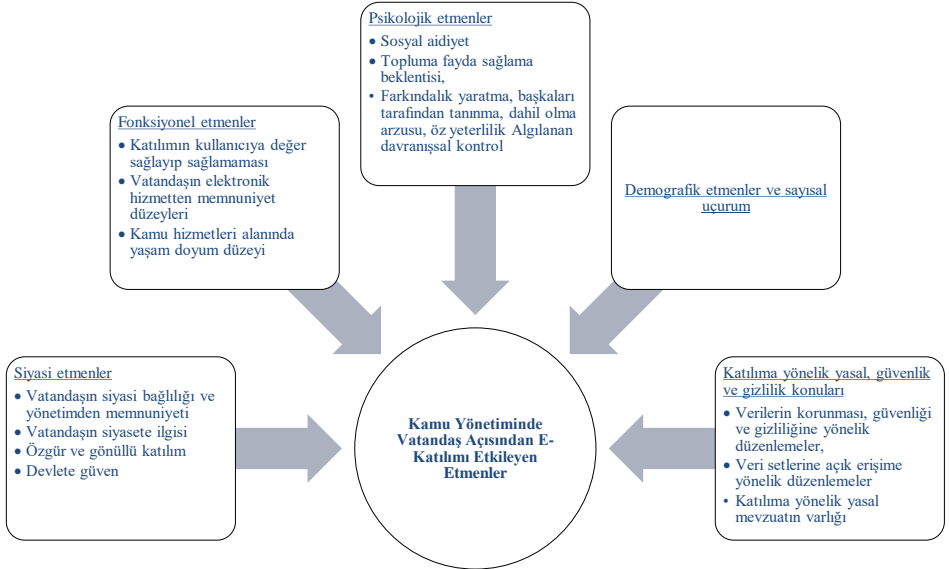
Psikolojik etmenler
- Sosyal aidiyet
- Topluma fayda sağlama beklentisi,
- Farkındalık yaratma, başkaları tarafından tanınma, dahil olma arzusu, öz yeterlilik Algılanan davranışsal kontrol

Fonksiyonel etmenler
- Katılımın kullanıcıya değer sağlayıp sağlamaması
- Vatandaşın elektronik hizmetten memnuniyet düzeyleri
- Kamu hizmetleri alanında yaşam doyum düzeyi

Demografik etmenler ve sayısal uçurum

Siyasi etmenler
- Vatandaşın siyasi bağlılığı ve yönetimden memnuniyeti
- Vatandaşın siyasete ilgisi
- Özgür ve gönüllü katılım
- Devlete güven

Kamu Yönetiminde Vatandaş Açısından E-Katılımı Etkileyen Etmenler

Katılıma yönelik yasal, güvenlik ve gizlilik konuları
- Verilerin korunması, güvenliği ve gizliliğine yönelik düzenlemeler,
- Veri setlerine açık erişime yönelik düzenlemeler
- Katılıma yönelik yasal mevzuatın varlığı